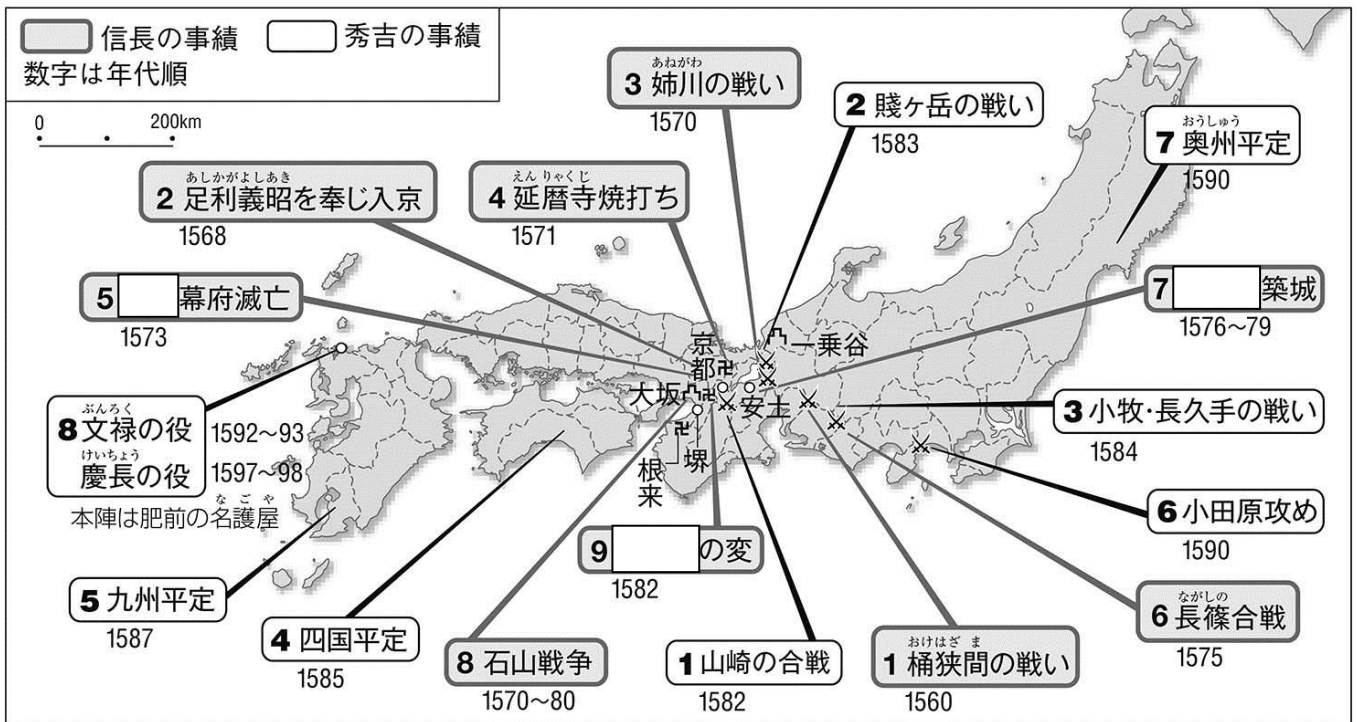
信長の事績　秀吉の事績
数字は年代順

0　200km

あねがわ
3 姉川の戦い
1570

2 賤ヶ岳の戦い
1583

おうしゅう
7 奥州平定
1590

あしかがよしあき
2 足利義昭を奉じ入京
1568

えんりゃくじ
4 延暦寺焼打ち
1571

5 [　] 幕府滅亡
1573

7 [　] 築城
1576~79

京都
一乗谷
大坂
安土
堺
根来

ぶんろく
8 文禄の役 1592~93
けいちょう
慶長の役 1597~98
なごや
本陣は肥前の名護屋

3 小牧・長久手の戦い
1584

6 小田原攻め
1590

9 [　] の変
1582

5 九州平定
1587

4 四国平定
1585

8 石山戦争
1570~80

1 山崎の合戦
1582

おけはざま
1 桶狭間の戦い
1560

ながしの
6 長篠合戦
1575